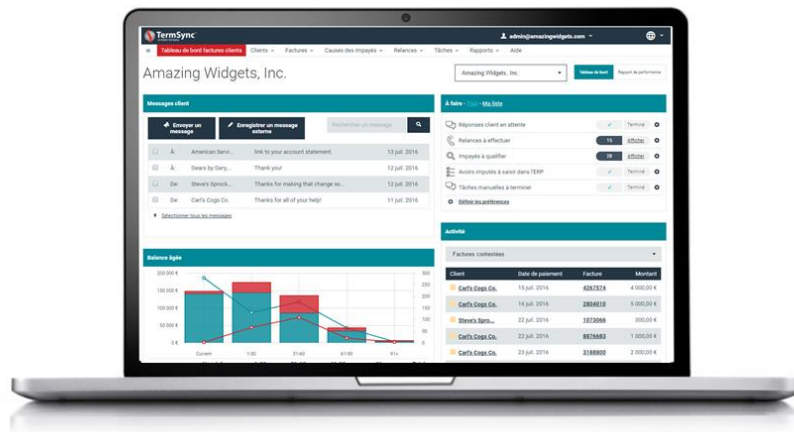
TermSync

admin@amazingwidgets.com

Tableau de bord factures clients | Clients | Factures | Causes des impayés | Relances | Tâches | Rapports | Aide

Amazing Widgets, Inc.

Amazing Widgets, Inc.

Tableau de bord | Rapport de performance

Messages client

Envoyer un message

Enregistrer un message externe

Rechercher un message

| | | | | |
|---|---|---|---|---|
| | À: | American Servi... | link to your account statement. | 13 juil. 2016 |
| | À: | Gears by Gary... | Thank you! | 12 juil. 2016 |
| | De: | Steve's Sprock... | Thanks for making that change so... | 12 juil. 2016 |
| | De: | Carl's Cogs Co. | Thanks for all of your help! | 11 juil. 2016 |

Sélectionner tous les messages

À faire - Tout - Ma liste

| | | |
|---|---|---|
| Réponses client en attente | ✓ | Terminé |
| Relances à effectuer | 15 | Afficher |
| Impayés à qualifier | 28 | Afficher |
| Avoirs imputés à saisir dans l'ERP | ✓ | Terminé |
| Tâches manuelles à terminer | ✓ | Terminé |

Définir les préférences

Activité

Factures contestées

| Client | Date de paiement | Facture | Montant |
|---|---|---|---|
| Carl's Cogs Co. | 15 juil. 2016 | 4267574 | 4 000,00 € |
| Carl's Cogs Co. | 15 juil. 2016 | 2804010 | 5 000,00 € |
| Steve's Spro... | 22 juil. 2016 | 1073066 | 300,00 € |
| Carl's Cogs Co. | 22 juil. 2016 | 6876683 | 1 000,00 € |
| Carl's Cogs Co. | 23 juil. 2016 | 3188800 | 2 000,00 € |

Balance âgée

200 000 €
150 000 €
100 000 €
50 000 €
0 €

300
250
200
150
100
50
0

Courant | 1-30 | 31-60 | 61-90 | 91+